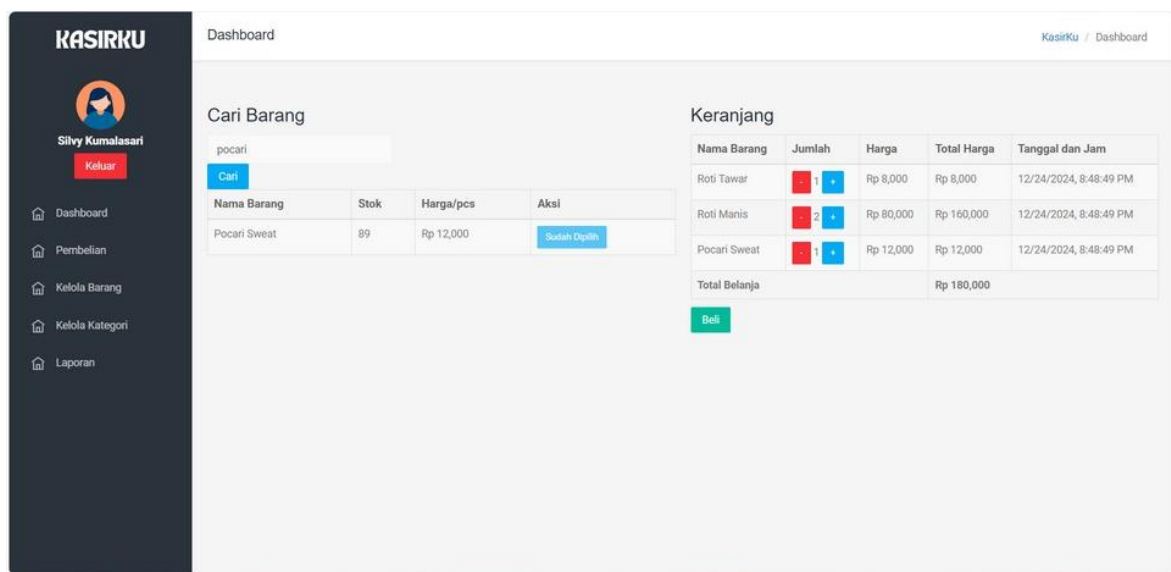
KASIRKU

Silvy Kumalasari
Keluar

Dashboard
Pembelian
Kelola Barang
Kelola Kategori
Laporan

Dashboard

KasirKu / Dashboard

Cari Barang

pocari

Cari

| Nama Barang | Stok | Harga/pcs | Aksi |
|---|---|---|---|
| Pocari Sweat | 89 | Rp 12,000 | Sudah Dipilih |

Keranjang

| Nama Barang | Jumlah | Harga | Total Harga | Tanggal dan Jam |
|---|---|---|---|---|
| Roti Tawar | - 1 + | Rp 8,000 | Rp 8,000 | 12/24/2024, 8:48:49 PM |
| Roti Manis | - 2 + | Rp 80,000 | Rp 160,000 | 12/24/2024, 8:48:49 PM |
| Pocari Sweat | - 1 + | Rp 12,000 | Rp 12,000 | 12/24/2024, 8:48:49 PM |
| Total Belanja | | | Rp 180,000 | |

Beli